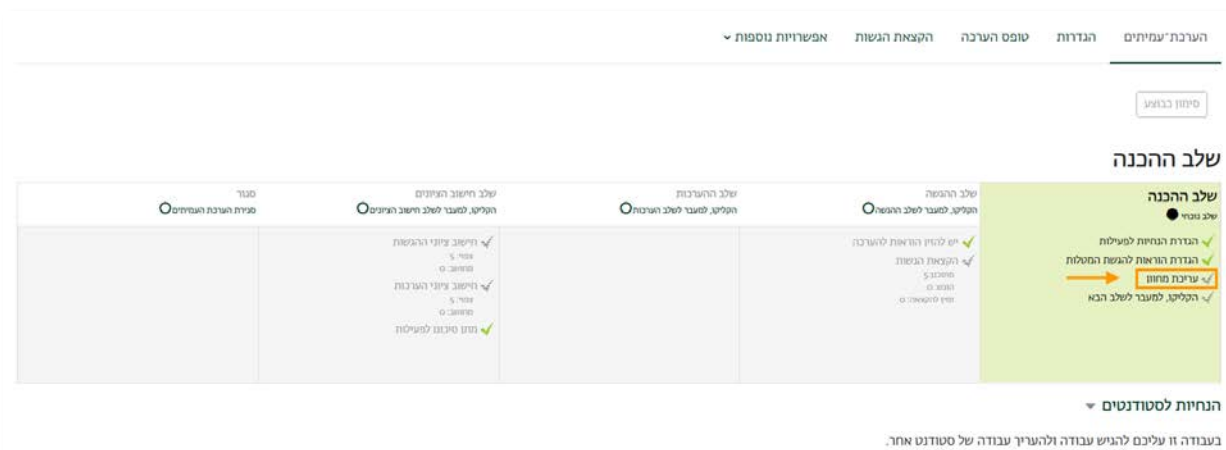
הערכת־עמיתים הגדרות טופס הערכה הקצאת הגשות אפשרויות נוספות

סימון בבוצע

שלב ההכנה

| שלב ההכנה<br>שלב נוכחי | שלב ההגשה<br>הקליקו, למעבר לשלב ההגשה | שלב ההערכות<br>הקליקו, למעבר לשלב הערכות | שלב חישוב הציונים<br>הקליקו, למעבר לשלב חישוב הציונים | סגור<br>סגירת הערכת העמיתים |
|---|---|---|---|---|
| הגדרת הנחיות לפעילות<br>הגדרת הוראות להגשת המטלות<br>עריכת מחוון<br>הקליקו, למעבר לשלב הבא | יש להזין הוראות להערכה<br>הקצאת הגשות<br>מתוכנן: 5<br>הוגשו: 0<br>ממתין להקצאה: 0 | | חישוב ציוני ההגשות<br>צפוי: 5<br>מחושב: 0<br>חישוב ציוני הערכות<br>צפוי: 5<br>מחושב: 0<br>מתן סיכום לפעילות | |

הנחיות לסטודנטים

בעבודה זו עליכם להגיש עבודה ולהעריך עבודה של סטודנט אחר.